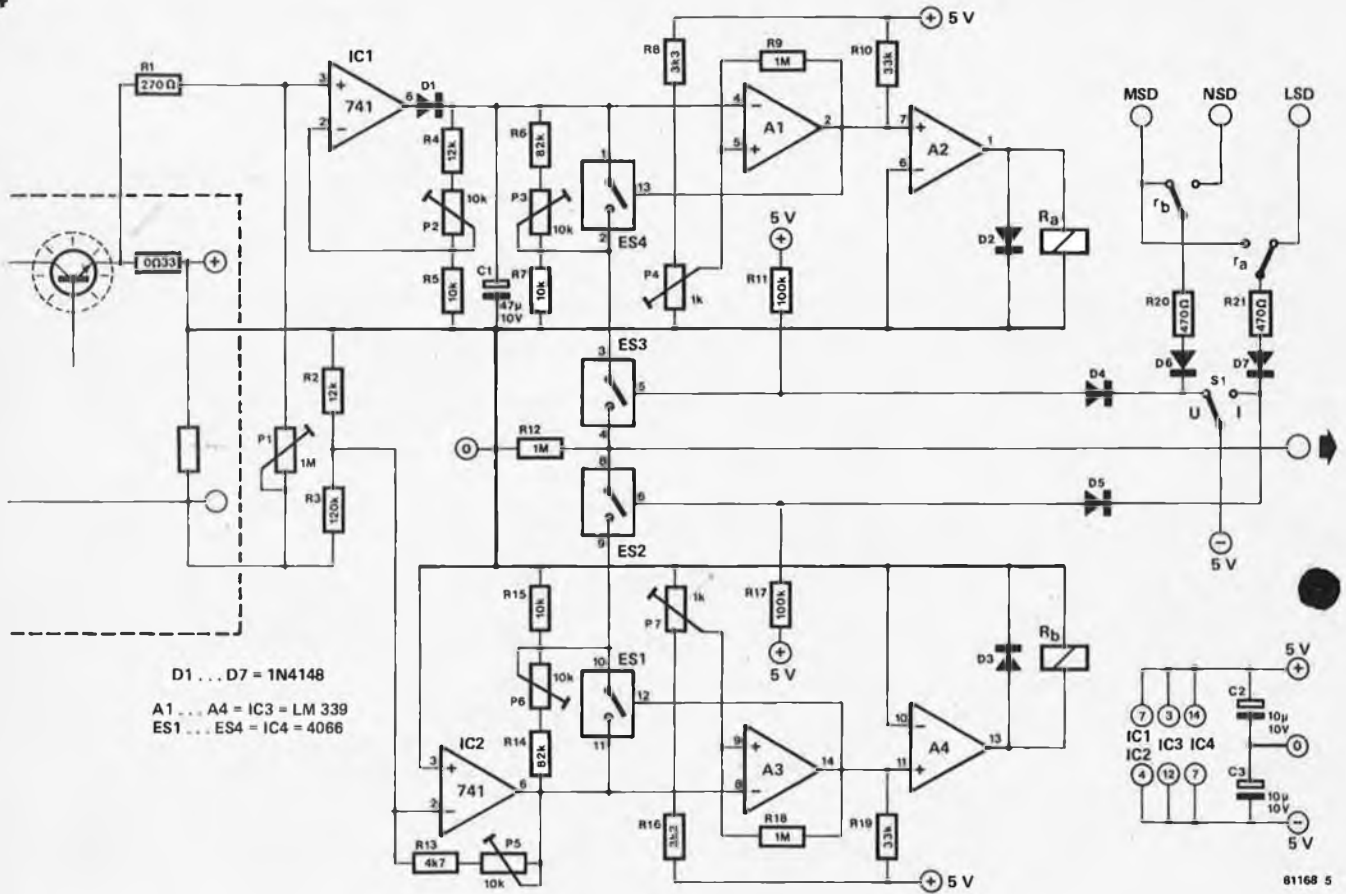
5 V
R8 3k3
R9 1M
R10 33k
R1 270 Ω
IC1 741
3 + 2 − 6
D1
R4 12k
R6 82k
4 − 5 + A1 2
7 + 6 − A2 1
MSD NSD LSD
r_b r_a
P2 10k
P3 10k
1 13 2 ES4
P4 1k
5 V
R11 100k
D2 Ra
0Ω33
R5 10k
C1 47µ 10V
R7 10k
R20 470Ω
R21 470Ω
D6 D7
ES3 3 5
D4
S1 U I
R2 12k
P1 1M
R12 1M
4 8
R3 120k
ES2 6 9
D5
5 V
R15 10k
P7 1k
R17 100k
5 V
Rb
D3
P6 10k
ES1 10 12 11
R14 82k
IC2 741
3 + 2 − 6
9 + 8 − A3 14
10 − 11 + A4 13
R13 4k7
P5 10k
R16 3k3
R18 1M
R19 33k
5 V
D1 . . . D7 = 1N4148
A1 . . . A4 = IC3 = LM 339
ES1 . . . ES4 = IC4 = 4066
5 V
7 3 14
IC1 IC2 IC3 IC4
4 12 7
C2 10µ 10V
0
C3 10µ 10V
5 V
81168 5